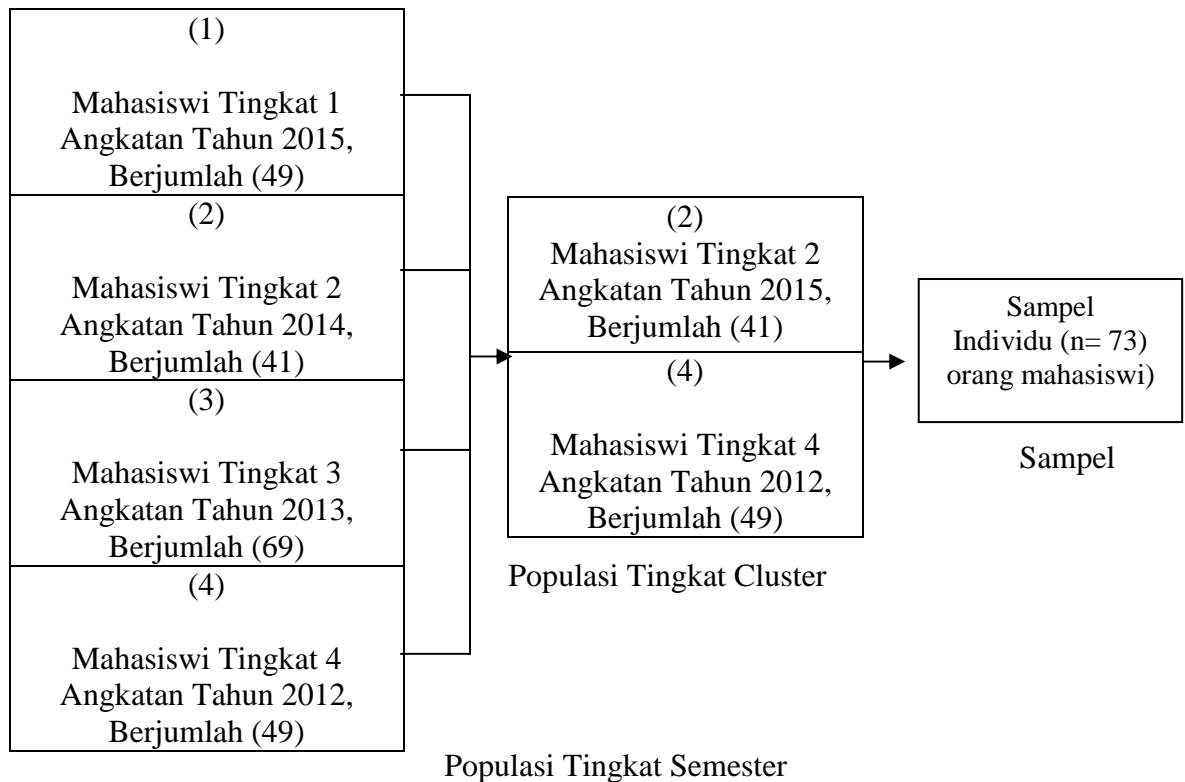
(1)

Mahasiswi Tingkat 1
Angkatan Tahun 2015,
Berjumlah (49)

(2)

Mahasiswi Tingkat 2
Angkatan Tahun 2014,
Berjumlah (41)

(3)

Mahasiswi Tingkat 3
Angkatan Tahun 2013,
Berjumlah (69)

(4)

Mahasiswi Tingkat 4
Angkatan Tahun 2012,
Berjumlah (49)

(2)
Mahasiswi Tingkat 2
Angkatan Tahun 2015,
Berjumlah (41)

(4)

Mahasiswi Tingkat 4
Angkatan Tahun 2012,
Berjumlah (49)

Populasi Tingkat Cluster

Sampel
Individu (n= 73)
orang mahasiswi)

Sampel

Populasi Tingkat Semester